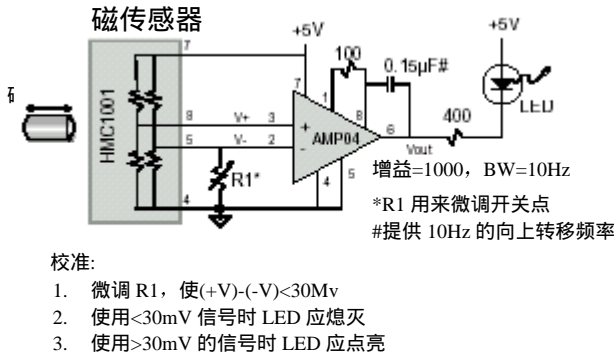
磁传感器

+5V

+5V

7

100

0.15μF#

7

1

8

HMC1001

8

V+

3

+

6

400

5

V-

2

-

AMP04

Vout

LED

R1*

4

5

4

增益=1000，BW=10Hz

*R1 用来微调开关点

#提供 10Hz 的向上转移频率

校准:

1. 微调 R1，使(+V)-(-V)<30Mv
2. 使用<30mV 信号时 LED 应熄灭
3. 使用>30mV 的信号时 LED 应点亮